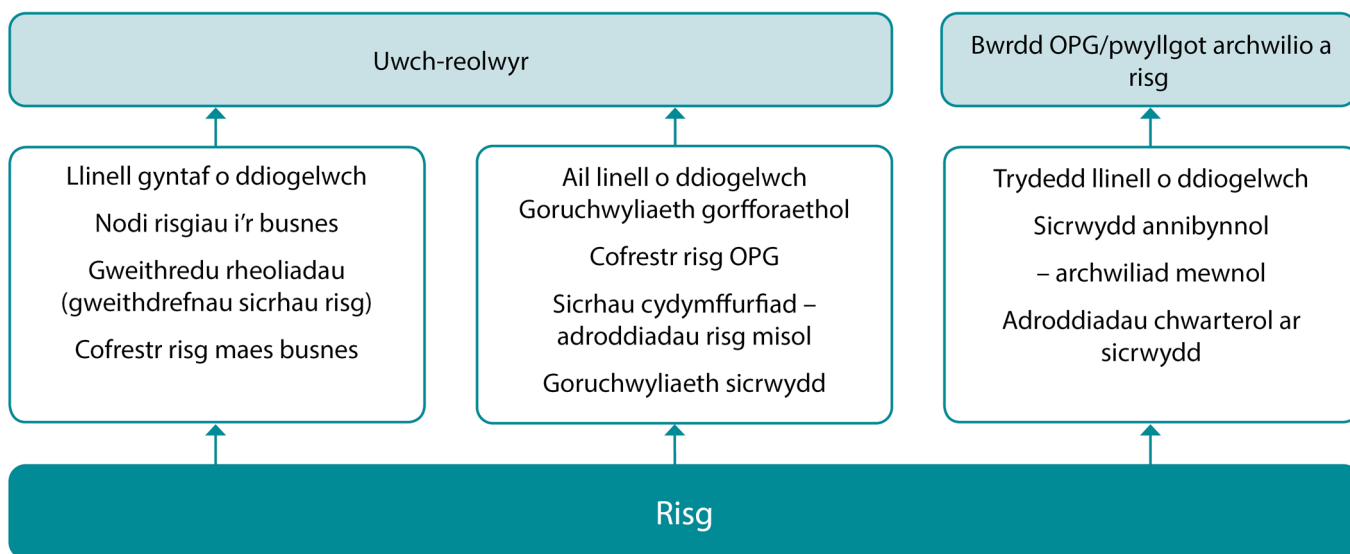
Uwch-reolwyr

Bwrdd OPG/pwyllgot archwilio a risg

Llinell gyntaf o ddiogelwch

Nodi risgiau i'r busnes

Gweithredu rheoliadau (gweithdrefnau sicrhau risg)

Cofrestr risg maes busnes

Ail linell o ddiogelwch
Goruchwyliaeth gorfforaethol

Cofrestr risg OPG

Sicrhau cydymffurfiad – adroddiadau risg misol

Goruchwyliaeth sicrwydd

Trydedd llinell o ddiogelwch

Sicrwydd annibynnol

– archwiliad mewnol

Adroddiadau chwarterol ar sicrwydd

Risg